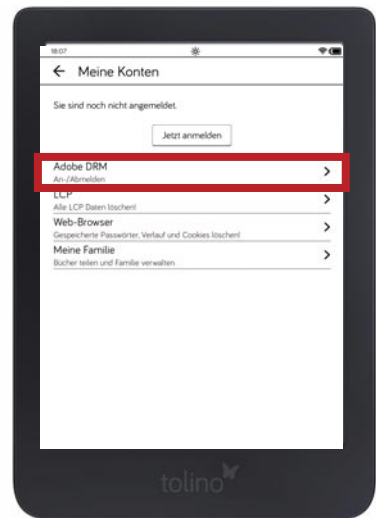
18:07

Meine Konten

Sie sind noch nicht angemeldet.

Jetzt anmelden

Adobe DRM
An-/Abmelden

LCP
Alle LCP Daten löschen!

Web-Browser
Gespeicherte Passwörter, Verlauf und Cookies löschen!

Meine Familie
Bücher teilen und Familie verwalten

tolino